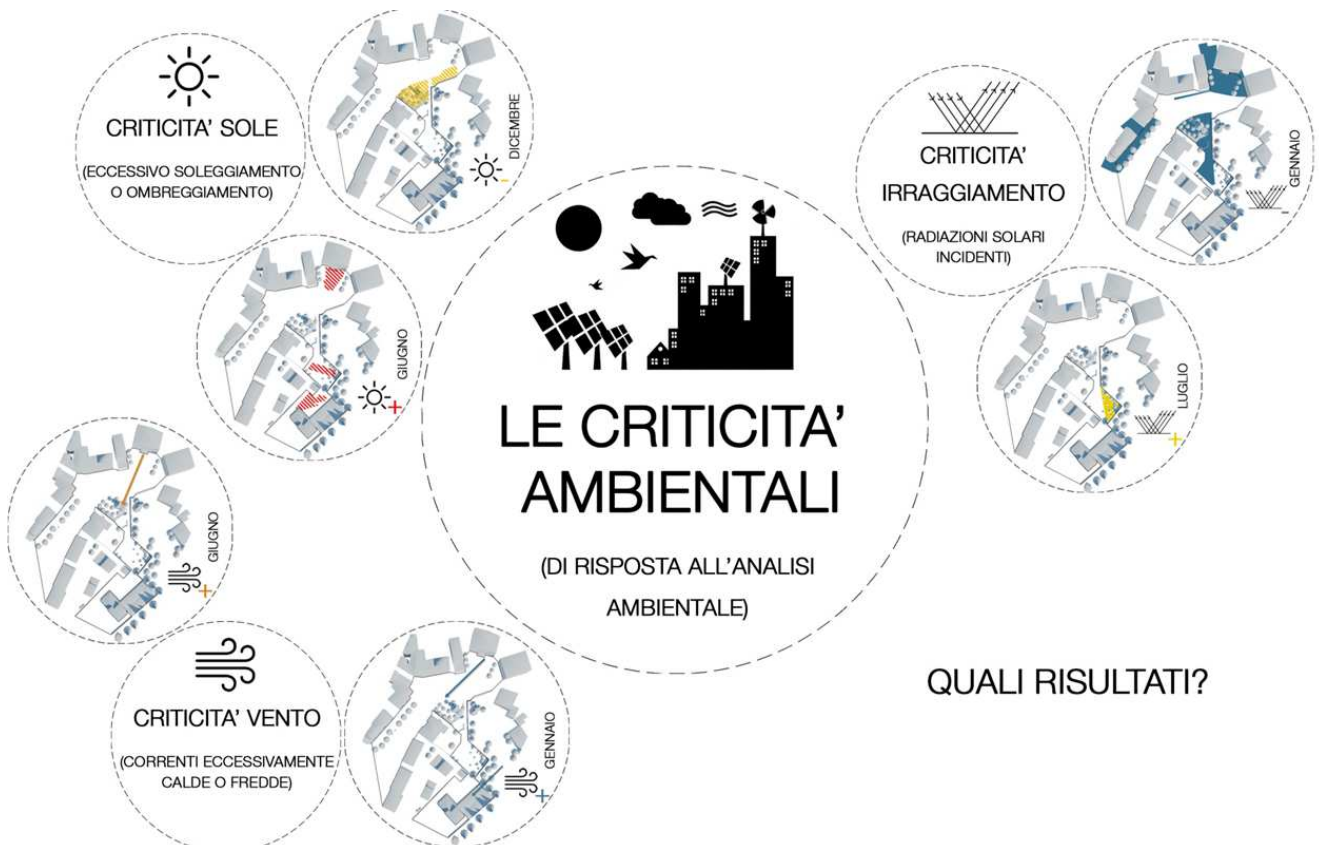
CRITICITA' SOLE

(ECCESSIVO SOLEGGIAMENTO O OMBREGGIAMENTO)

DICEMBRE

−

GIUGNO

+

GIUGNO

+

CRITICITA' VENTO

(CORRENTI ECCESSIVAMENTE CALDE O FREDDE)

GENNAIO

+

LE CRITICITA' AMBIENTALI

(DI RISPOSTA ALL'ANALISI AMBIENTALE)

CRITICITA' IRRAGGIAMENTO

(RADIAZIONI SOLARI INCIDENTI)

GENNAIO

−

LUGLIO

+

QUALI RISULTATI?